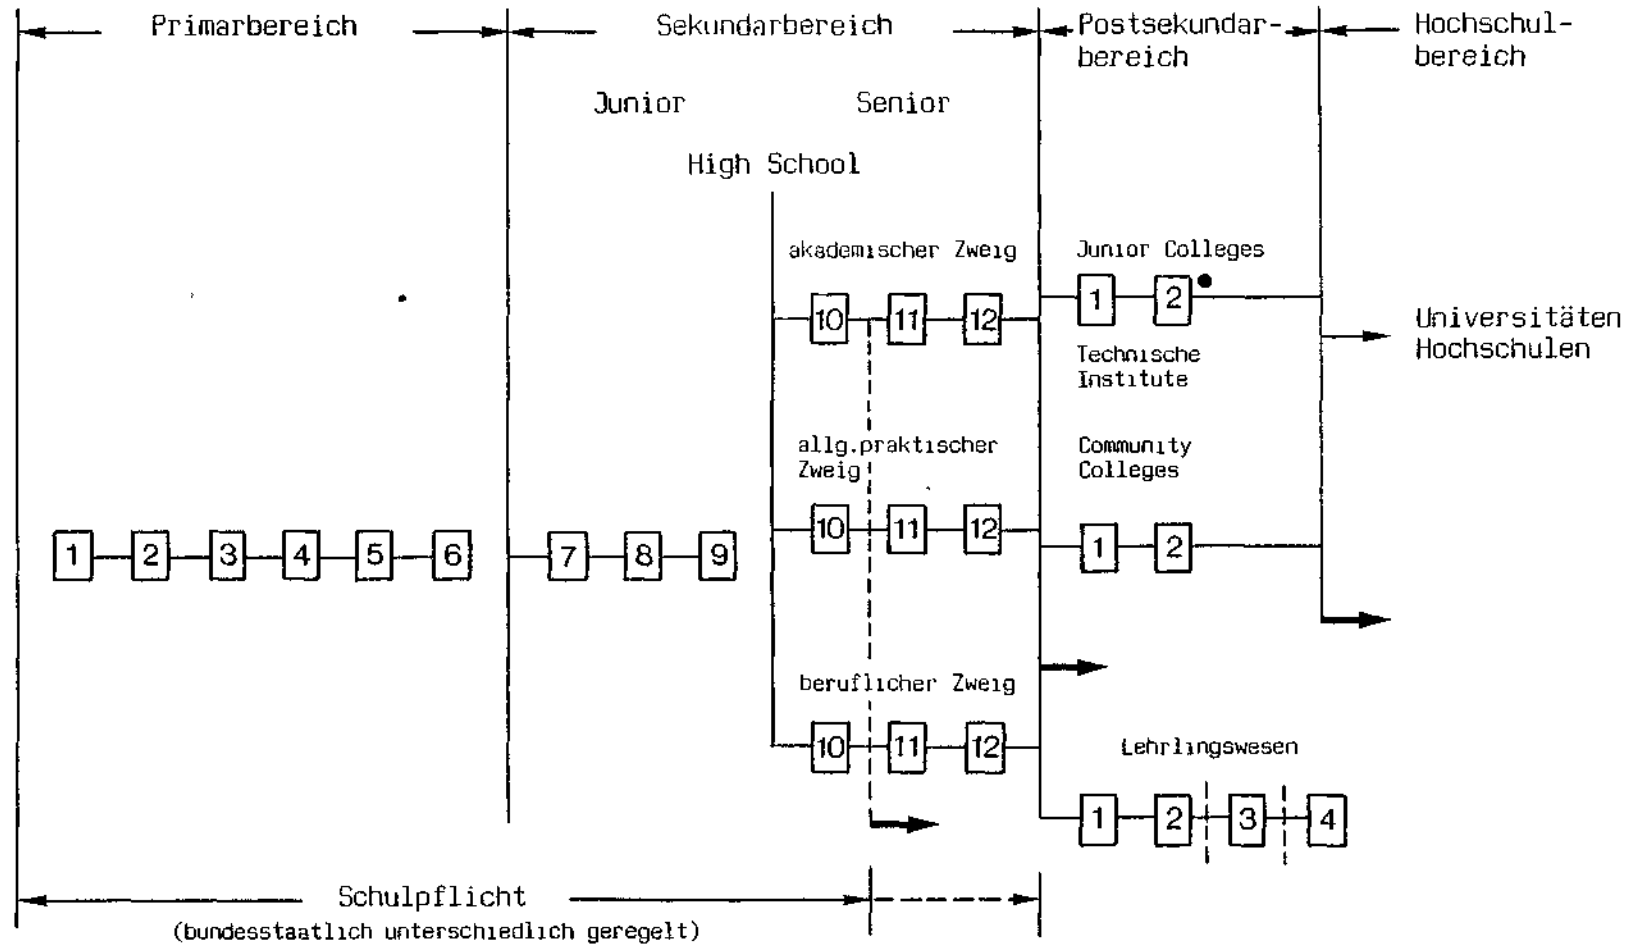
Primarbereich

Sekundarbereich

Postsekundarbereich

Hochschulbereich

Junior

Senior

High School

akademischer Zweig

Junior Colleges

10 11 12

1 2

Technische Institute

Universitäten Hochschulen

allg.praktischer Zweig

Community Colleges

1 2 3 4 5 6

7 8 9

10 11 12

1 2

beruflicher Zweig

10 11 12

Lehrlingswesen

1 2 3 4

Schulpflicht

(bundesstaatlich unterschiedlich geregelt)